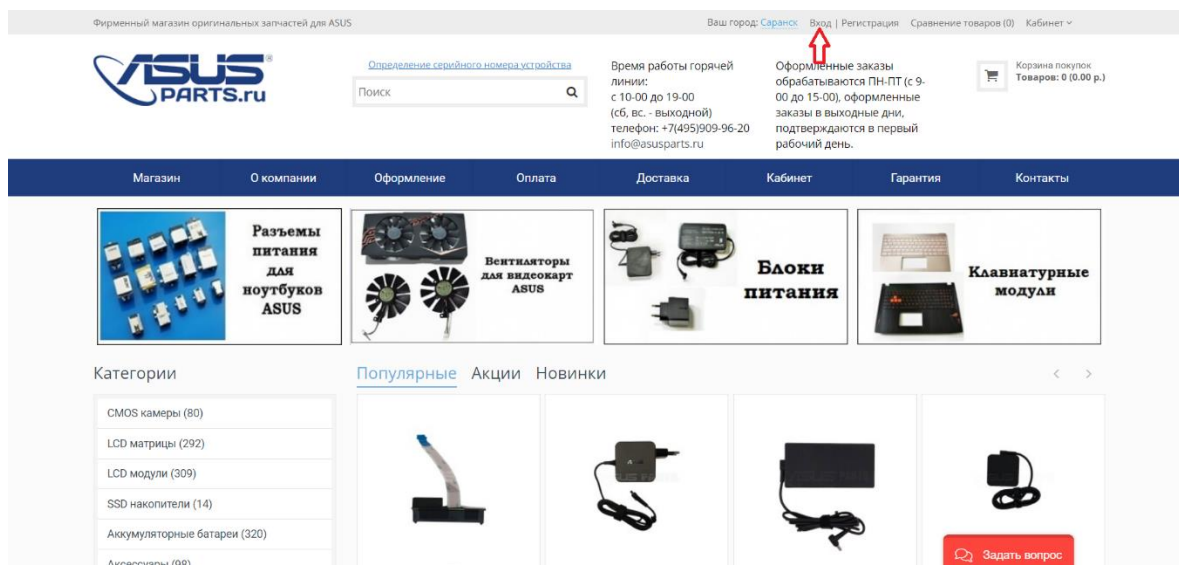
Фирменный магазин оригинальных запчастей для ASUS

Ваш город: Саранск Вход | Регистрация Сравнение товаров (0) Кабинет

ASUS PARTS.ru

Определение серийного номера устройства

Поиск

Время работы горячей линии: с 10-00 до 19-00 (сб, вс. - выходной) телефон: +7(495)909-96-20 info@asusparts.ru

Оформленные заказы обрабатываются ПН-ПТ (с 9-00 до 15-00), оформленные заказы в выходные дни, подтверждаются в первый рабочий день.

Корзина покупок
Товаров: 0 (0.00 р.)

Магазин О компании Оформление Оплата Доставка Кабинет Гарантия Контакты

Разъемы питания для ноутбуков ASUS

Вентиляторы для видеокарт ASUS

Блоки питания

Клавиатурные модули

Категории

Популярные Акции Новинки

CMOS камеры (80)
LCD матрицы (292)
LCD модули (309)
SSD накопители (14)
Аккумуляторные батареи (320)
Аксессуары (98)

Задать вопрос